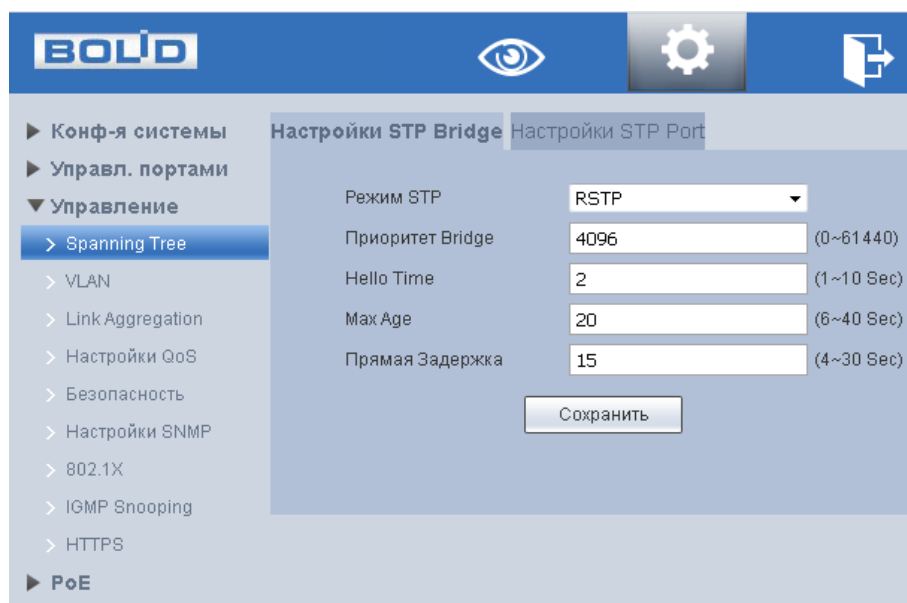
BOLID

▶ Конф-я системы
▶ Управл. портами
▼ Управление
> Spanning Tree
> VLAN
> Link Aggregation
> Настройки QoS
> Безопасность
> Настройки SNMP
> 802.1X
> IGMP Snooping
> HTTPS
▶ PoE

Настройки STP Bridge Настройки STP Port

Режим STP RSTP
Приоритет Bridge 4096 (0~61440)
Hello Time 2 (1~10 Sec)
Max Age 20 (6~40 Sec)
Прямая Задержка 15 (4~30 Sec)

Сохранить